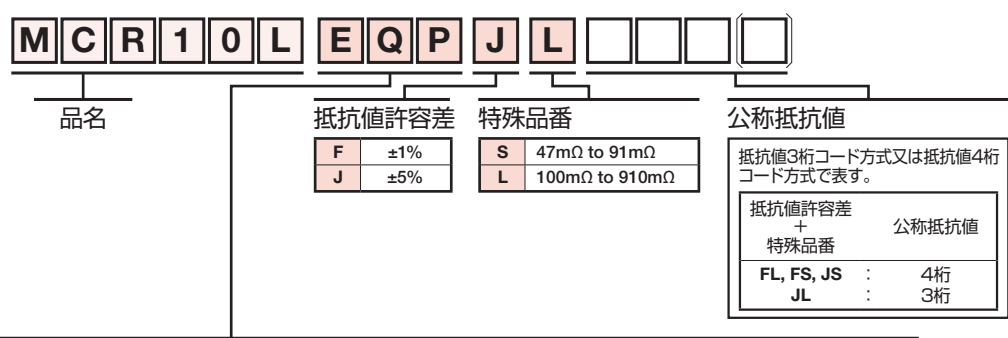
M C R 1 0 L E Q P J L

品名

抵抗値許容差

| F | ±1% |
|---|---|
| J | ±5% |

特殊品番

| S | 47mΩ to 91mΩ |
|---|---|
| L | 100mΩ to 910mΩ |

公称抵抗値

抵抗値3桁コード方式又は抵抗値4桁コード方式で表す。

| 抵抗値許容差 + 特殊品番 | | 公称抵抗値 |
|---|---|---|
| FL, FS, JS | : | 4桁 |
| JL | : | 3桁 |